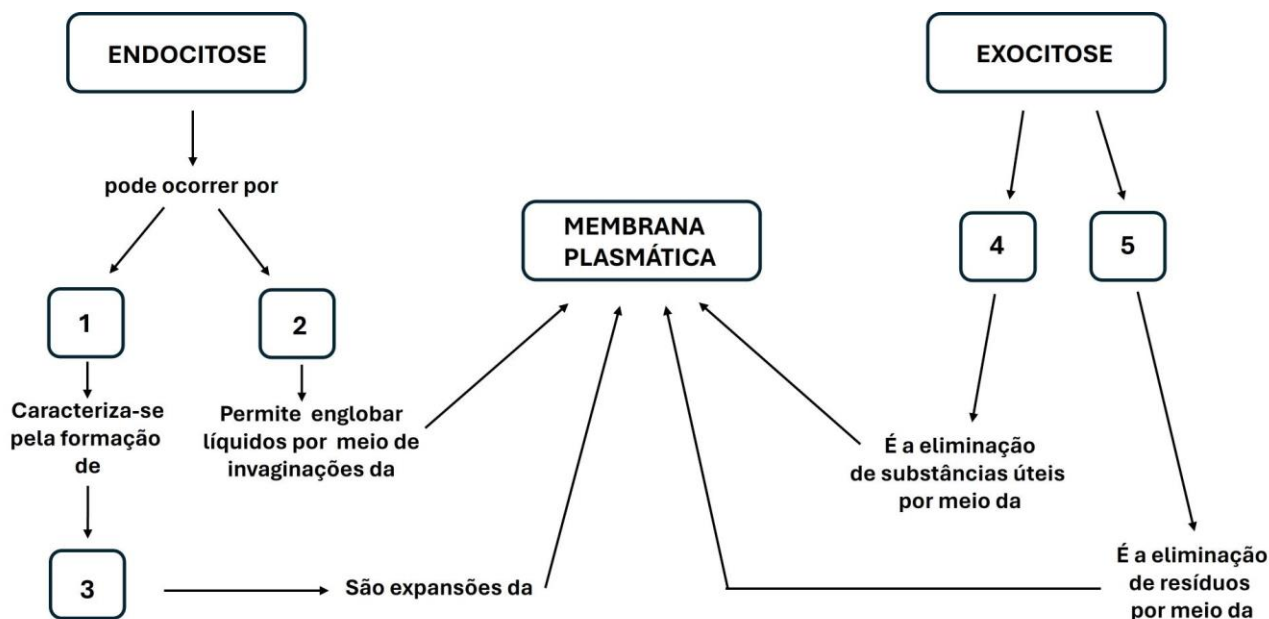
ENDOCITOSE

pode ocorrer por

1

Caracteriza-se pela formação de

3

2

Permite englobar líquidos por meio de invaginações da

São expansões da

MEMBRANA PLASMÁTICA

EXOCITOSE

4

É a eliminação de substâncias úteis por meio da

5

É a eliminação de resíduos por meio da